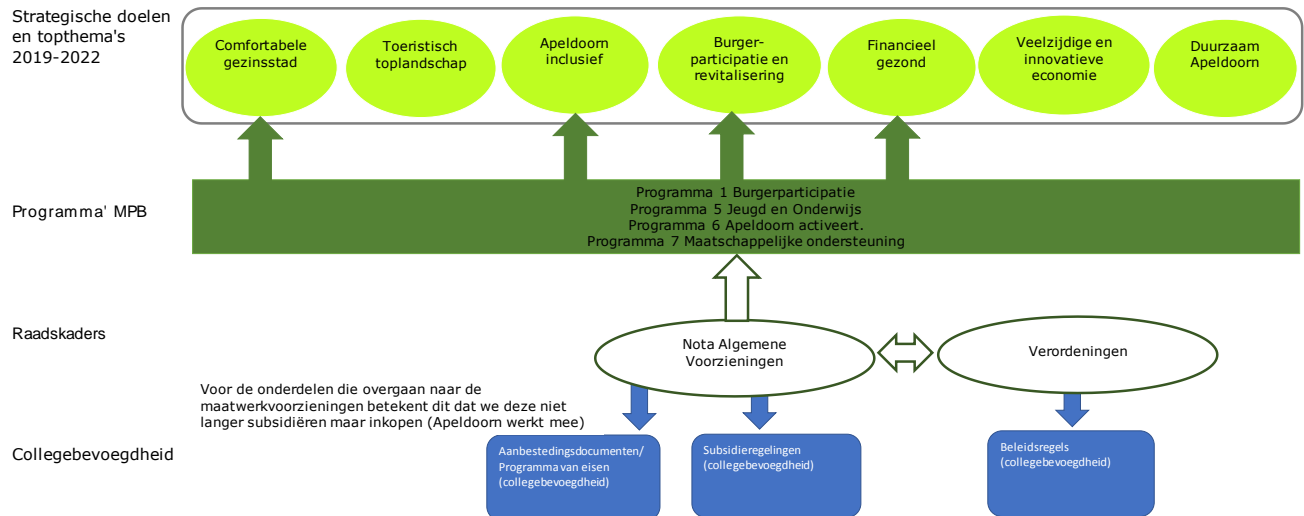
Strategische doelen en topthema's 2019-2022

Comfortabele gezinsstad

Toeristisch toplandschap

Apeldoorn inclusief

Burgerparticipatie en revitalisering

Financieel gezond

Veelzijdige en innovatieve economie

Duurzaam Apeldoorn

Programma' MPB

Programma 1 Burgerparticipatie
Programma 5 Jeugd en Onderwijs
Programma 6 Apeldoorn activeert.
Programma 7 Maatschappelijke ondersteuning

Raadskaders

Nota Algemene Voorzieningen

Verordeningen

Voor de onderdelen die overgaan naar de maatwerkvoorzieningen betekent dit dat we deze niet langer subsidiëren maar inkopen (Apeldoorn werkt mee)

Collegebevoegdheid

Aanbestedingsdocumenten/ Programma van eisen (collegebevoegdheid)

Subsidieregelingen (collegebevoegdheid)

Beleidsregels (collegebevoegdheid)